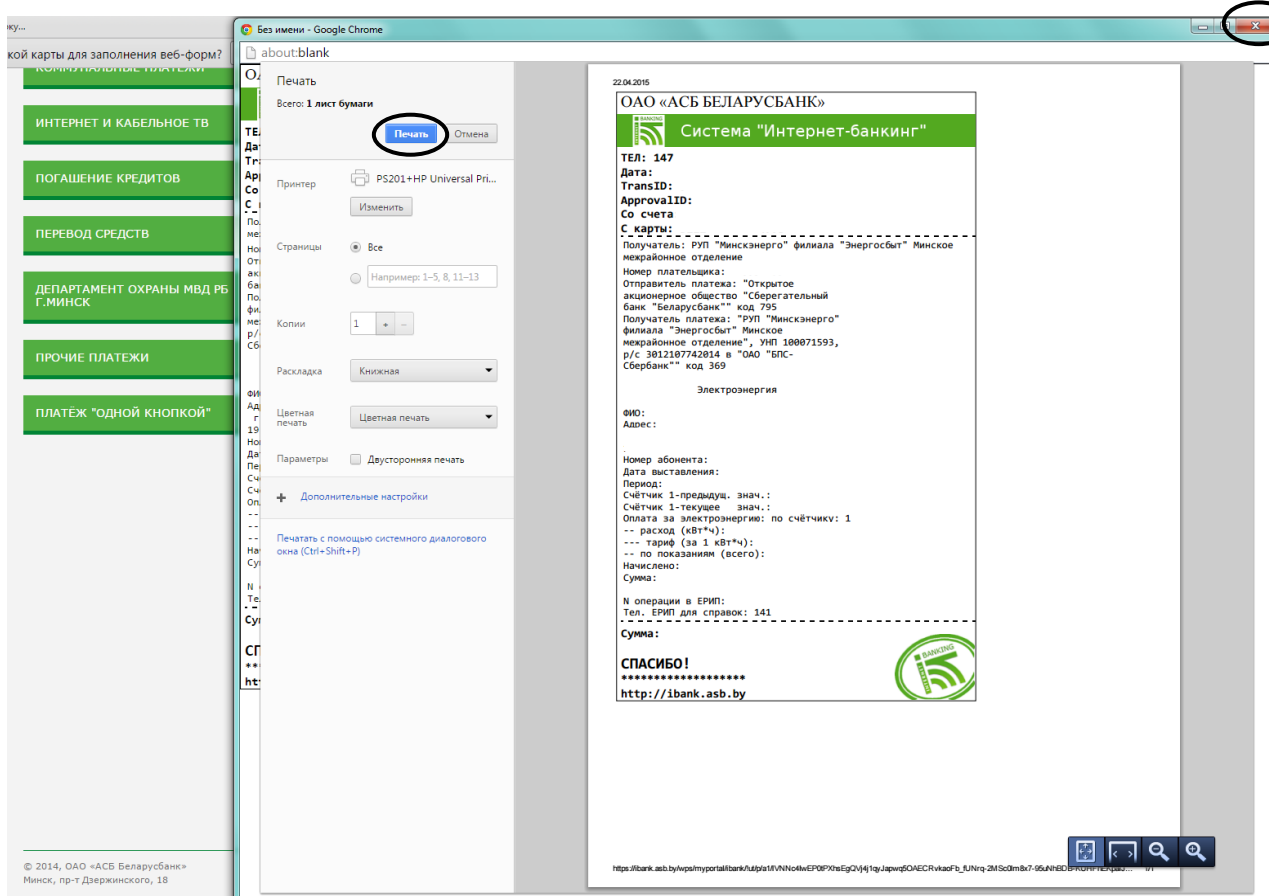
ку...
кой карты для заполнения веб-форм?

КОММУНАЛЬНЫЕ ПЛАТЕЖИ
ИНТЕРНЕТ И КАБЕЛЬНОЕ ТВ
ПОГАШЕНИЕ КРЕДИТОВ
ПЕРЕВОД СРЕДСТВ
ДЕПАРТАМЕНТ ОХРАНЫ МВД РБ Г.МИНСК
ПРОЧИЕ ПЛАТЕЖИ
ПЛАТЁЖ "ОДНОЙ КНОПКОЙ"

© 2014, ОАО «АСБ Беларусбанк»
Минск, пр-т Дзержинского, 18

Без имени - Google Chrome
about:blank

Печать
Всего: 1 лист бумаги
Печать
Отмена
Принтер
PS201+HP Universal Pri...
Изменить
Страницы
Все
Например: 1–5, 8, 11–13
Копии
1
+
−
Раскладка
Книжная
Цветная печать
Цветная печать
Параметры
Двусторонняя печать
Дополнительные настройки
Печатать с помощью системного диалогового окна (Ctrl+Shift+P)

22.04.2015
ОАО «АСБ БЕЛАРУСБАНК»
Система "Интернет-банкинг"
ТЕЛ: 147
Дата:
TransID:
ApprovalID:
Со счета
С карты:
Получатель: РУП "Минскэнерго" филиала "Энергосбыт" Минское межрайонное отделение
Номер плательщика:
Отправитель платежа: "Открытое акционерное общество "Сберегательный банк "Беларусбанк"" код 795
Получатель платежа: "РУП "Минскэнерго" филиала "Энергосбыт" Минское межрайонное отделение", УНП 100071593, р/с 3012107742014 в "ОАО "БПС-Сбербанк"" код 369

Электроэнергия

ФИО:
Адрес:

Номер абонента:
Дата выставления:
Период:
Счётчик 1-предыдущ. знач.:
Счётчик 1-текущее знач.:
Оплата за электроэнергию: по счётчику: 1
-- расход (кВт*ч):
--- тариф (за 1 кВт*ч):
-- по показаниям (всего):
Начислено:
Сумма:

N операции в ЕРИП:
Тел. ЕРИП для справок: 141
Сумма:

СПАСИБО!
******************
http://ibank.asb.by

https://ibank.asb.by/wps/myportal/ibank/!ut/p/a1/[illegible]
1/1